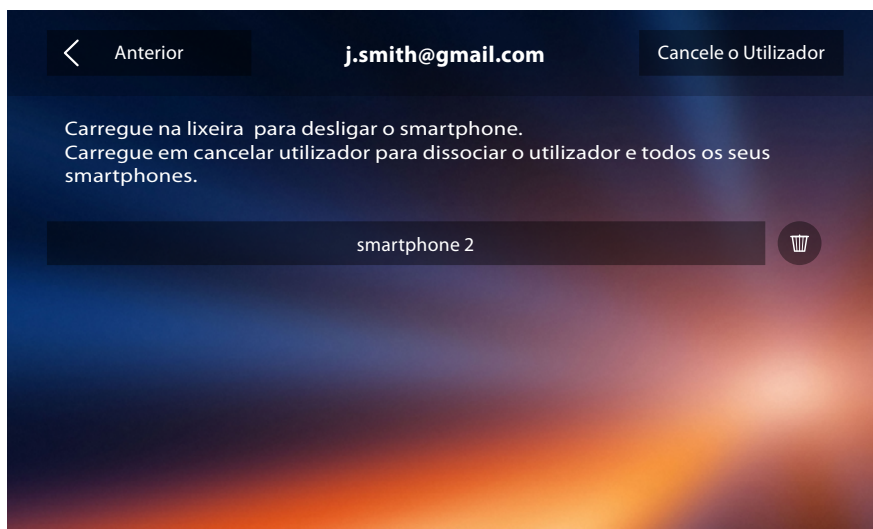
Anterior

j.smith@gmail.com

Cancele o Utilizador

Carregue na lixeira  para desligar o smartphone.
Carregue em cancelar utilizador para dissociar o utilizador e todos os seus smartphones.

smartphone 2